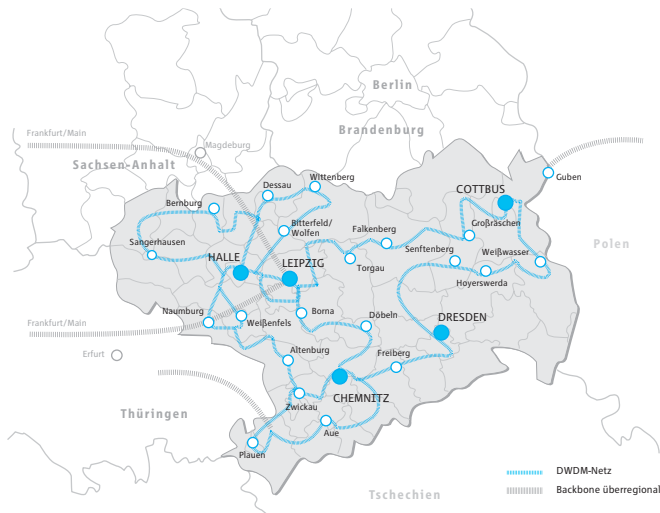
Berlin

Brandenburg

Frankfurt/Main

Magdeburg

Sachsen-Anhalt

Wittenberg

Dessau

Bernburg

COTTBUS

Guben

Großräschen

Bitterfeld/ Wolfen

Falkenberg

Sangerhausen

Senftenberg

Weißwasser

Polen

HALLE

LEIPZIG

Torgau

Hoyerswerda

Frankfurt/Main

Naumburg

Weißenfels

Borna

Döbeln

DRESDEN

Erfurt

Altenburg

Freiberg

CHEMNITZ

Thüringen

Zwickau

Aue

Plauen

DWDM-Netz

Backbone überregional

Tschechien